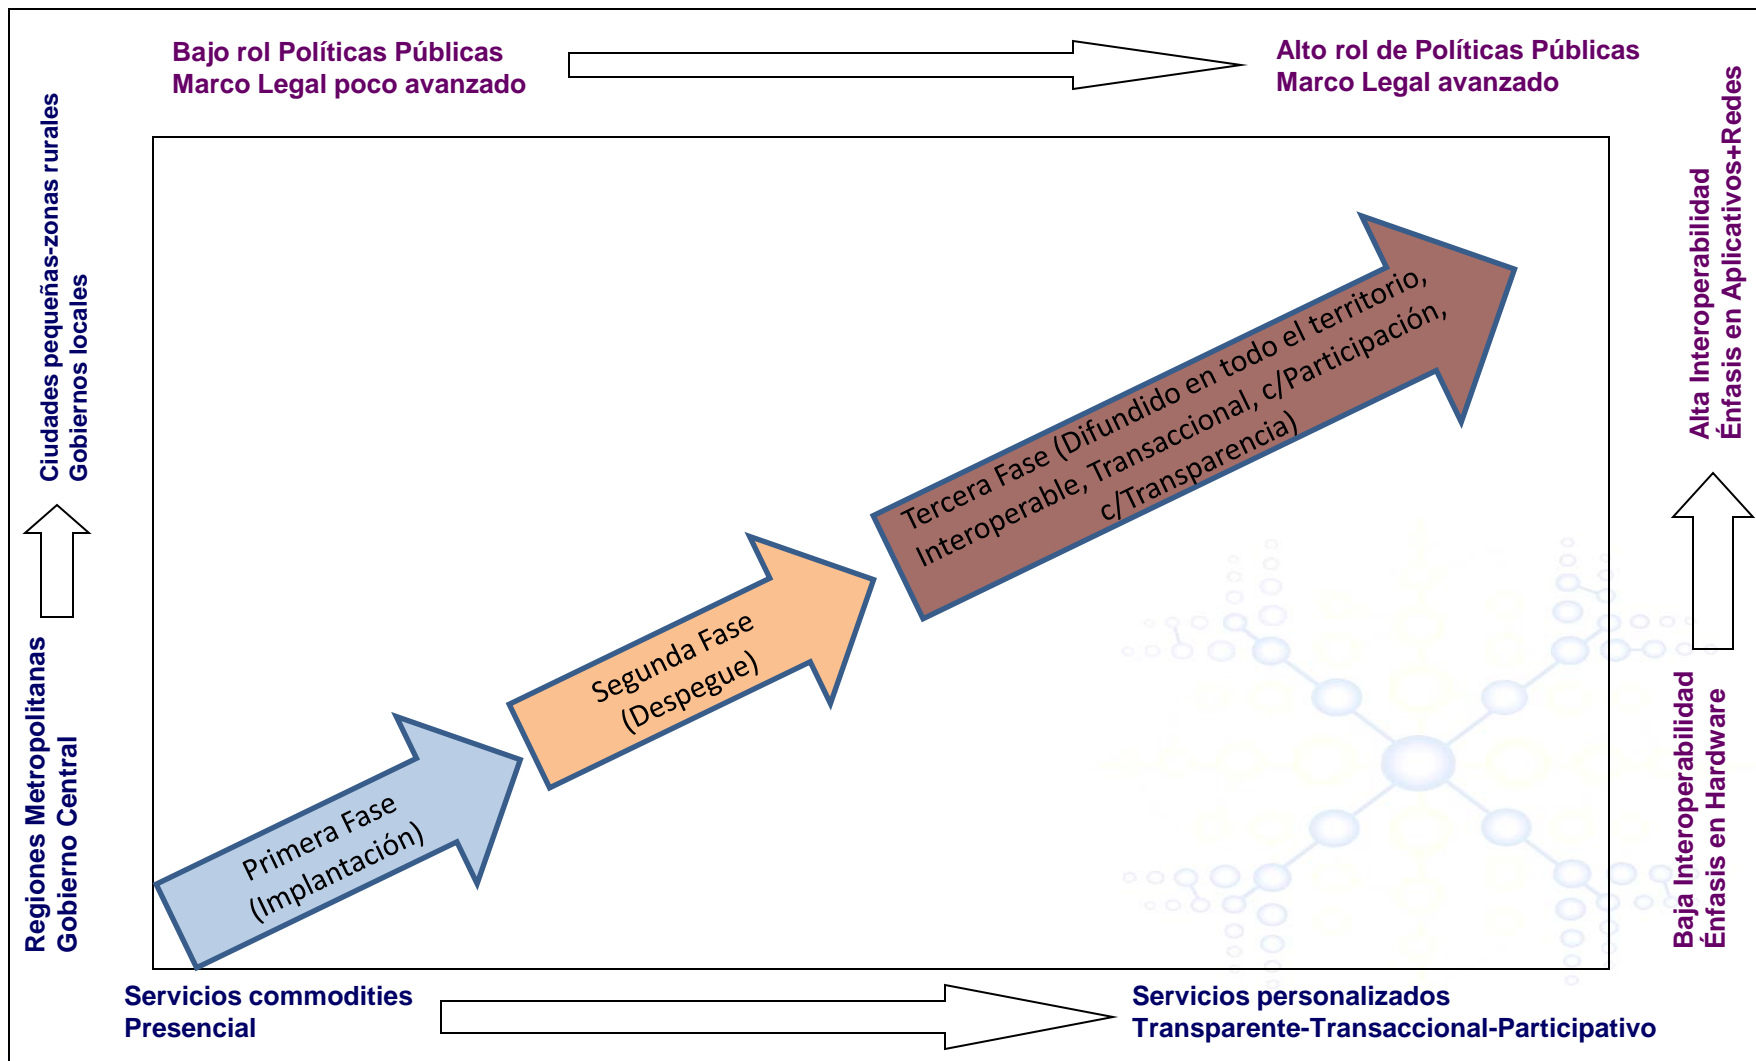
Bajo rol Políticas Públicas
Marco Legal poco avanzado

Alto rol de Políticas Públicas
Marco Legal avanzado

Ciudades pequeñas-zonas rurales
Gobiernos locales

Regiones Metropolitanas
Gobierno Central

Alta Interoperabilidad
Énfasis en Aplicativos+Redes

Baja Interoperabilidad
Énfasis en Hardware

Primera Fase
(Implantación)

Segunda Fase
(Despegue)

Tercera Fase (Difundido en todo el territorio, Interoperable, Transaccional, c/Participación, c/Transparencia)

Servicios commodities
Presencial

Servicios personalizados
Transparente-Transaccional-Participativo